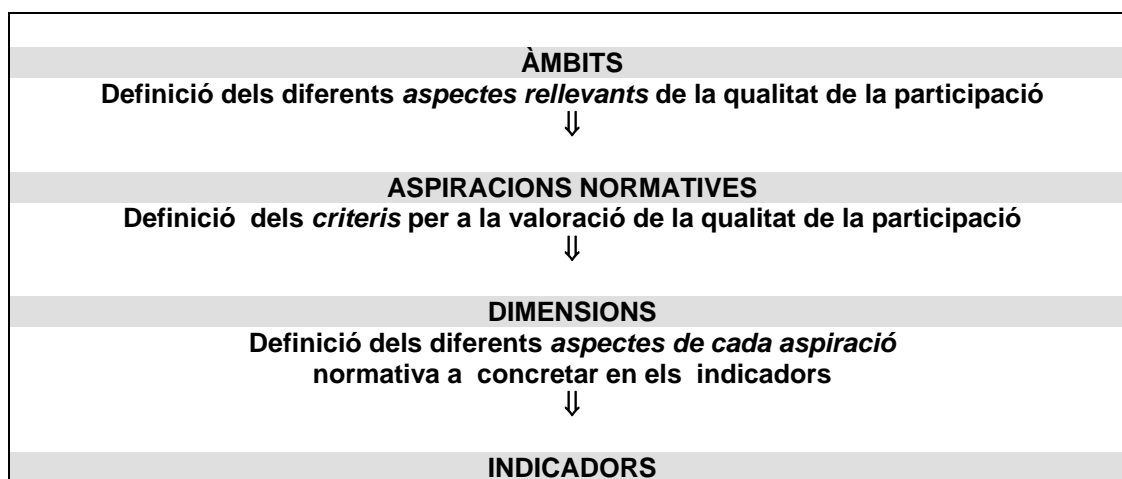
ÀMBITS

Definició dels diferents *aspectes rellevants* de la qualitat de la participació

⇓

ASPIRACIONS NORMATIVES

Definició dels *criteris* per a la valoració de la qualitat de la participació

⇓

DIMENSIONS

Definició dels diferents *aspectes de cada aspiració* normativa a concretar en els indicadors

⇓

INDICADORS